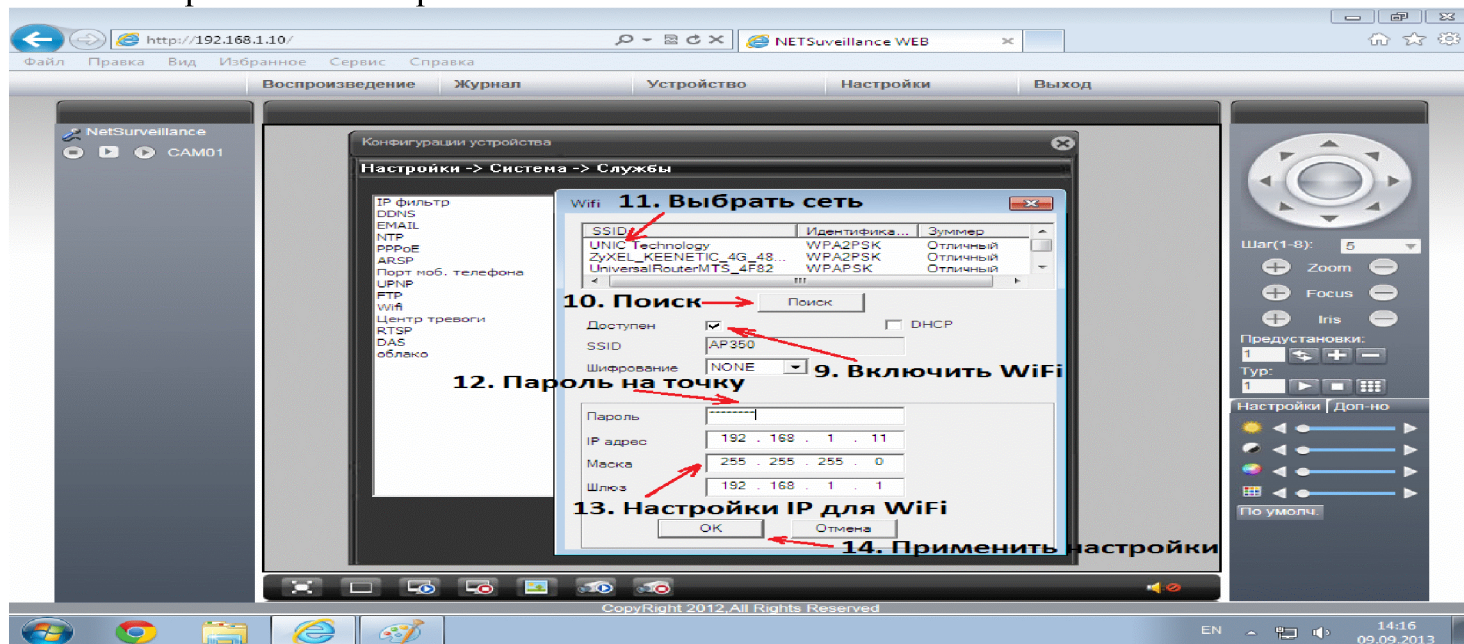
http://192.168.1.10/
NETSuveillance WEB
Файл Правка Вид Избранное Сервис Справка
Воспроизведение Журнал Устройство Настройки Выход
NetSurveillance
CAM01
Конфигурации устройства
Настройки -> Система -> Службы
IP фильтр
DDNS
EMAIL
NTP
PPPoE
ARSP
Порт моб. телефона
UPNP
FTP
Wifi
Центр тревоги
RTSP
DAS
облако
Wifi
11. Выбрать сеть

| SSID | Идентифика... | Зуммер |
|---|---|---|
| UNIC Technology | WPA2PSK | Отличный |
| ZyXEL_KEENETIC_4G_48... | WPA2PSK | Отличный |
| UniversalRouterMTS_4F82 | WPAPSK | Отличный |

10. Поиск
Поиск
Доступен
DHCP
SSID AP350
Шифрование NONE
9. Включить WiFi
12. Пароль на точку
Пароль
IP адрес 192 . 168 . 1 . 11
Маска 255 . 255 . 255 . 0
Шлюз 192 . 168 . 1 . 1
13. Настройки IP для WiFi
OK
Отмена
14. Применить настройки
Шаг(1-8): 5
Zoom
Focus
Iris
Предустановки:
1
Тур:
1
Настройки Доп-но
По умолч.
CopyRight 2012,All Rights Reserved
EN
14:16
09.09.2013